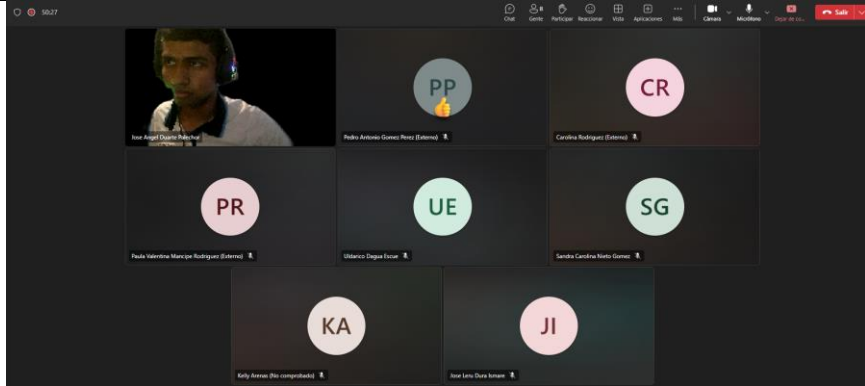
50:27

Chat Gente 8 Participar Reaccionar Vista Aplicaciones Más Cámara Micrófono Dejar de co... Salir

Jose Angel Duarte Patechor

PP
Pedro Antonio Gomez Perez (Externo)

CR
Carolina Rodriguez (Externo)

PR
Paula Valentina Mancipe Rodriguez (Externo)

UE
Uldarico Dagua Escue

SG
Sandra Carolina Nieto Gomez

KA
Kelly Arenas (No comprobado)

JI
Jose Leru Dura Ismare